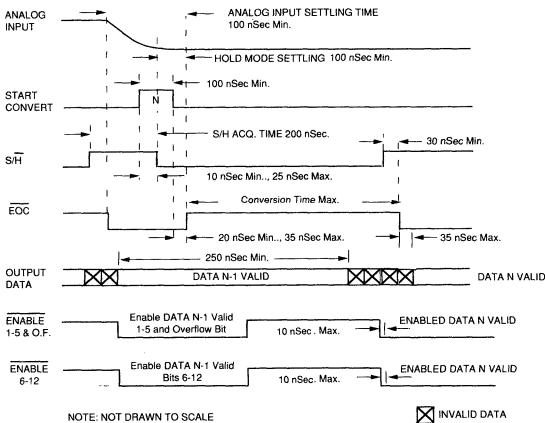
ANALOG INPUT

ANALOG INPUT SETTLING TIME 100 nSec Min.

HOLD MODE SETTLING 100 nSec Min.

100 nSec Min.

START CONVERT

N

S/H ACQ. TIME 200 nSec.

$S/\overline{H}$

30 nSec Min.

10 nSec Min., 25 nSec Max.

$\overline{EOC}$

Conversion Time Max.

20 nSec Min., 35 nSec Max.

35 nSec Max.

250 nSec Min.

OUTPUT DATA

DATA N-1 VALID

DATA N VALID

$\overline{ENABLE}$ 1-5 & O.F.

Enable DATA N-1 Valid 1-5 and Overflow Bit

10 nSec. Max.

ENABLED DATA N VALID

$\overline{ENABLE}$ 6-12

Enable DATA N-1 Valid Bits 6-12

10 nSec. Max.

ENABLED DATA N VALID

NOTE: NOT DRAWN TO SCALE

INVALID DATA